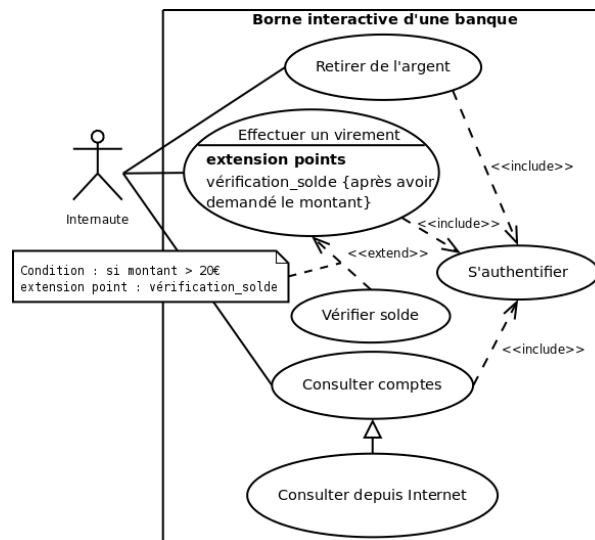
Borne interactive d'une banque

Retirer de l'argent

Effectuer un virement
extension points
vérification_solde {après avoir demandé le montant}

Internaute

<<include>>

<<include>>

<<extend>>

Condition : si montant > 20€
extension point : vérification_solde

S'authentifier

Vérifier solde

<<include>>

Consulter comptes

Consulter depuis Internet